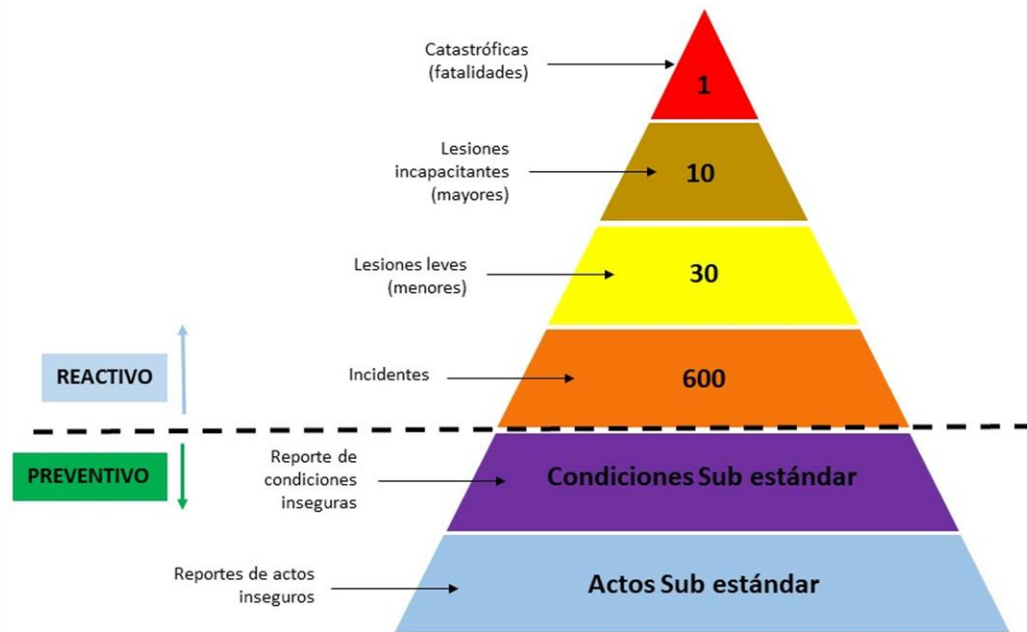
Catastróficas (fatalidades)

1

Lesiones incapacitantes (mayores)

10

Lesiones leves (menores)

30

REACTIVO

Incidentes

600

PREVENTIVO

Reporte de condiciones inseguras

Condiciones Sub estándar

Reportes de actos inseguros

Actos Sub estándar